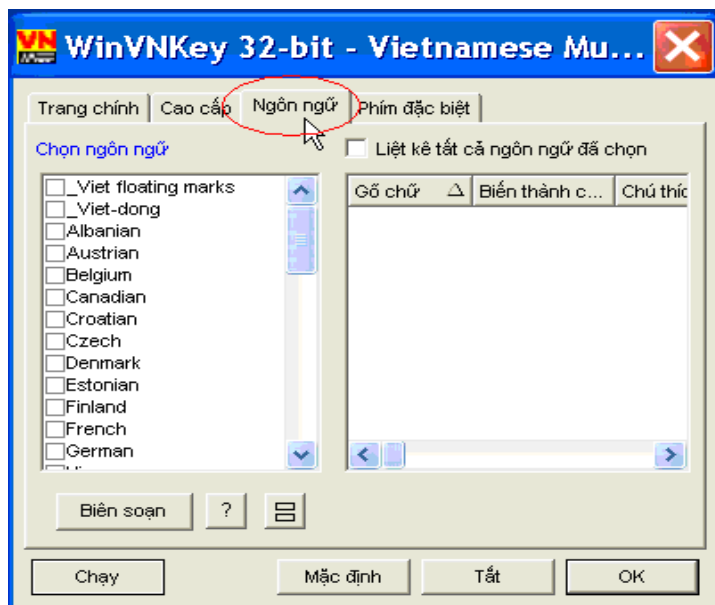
VN WinVNKey 32-bit - Vietnamese Mu...

Trang chính | Cao cấp | Ngôn ngữ | Phím đặc biệt

Chọn ngôn ngữ

Liệt kê tất cả ngôn ngữ đã chọn

_Viet floating marks
_Viet-dong
Albanian
Austrian
Belgium
Canadian
Croatian
Czech
Denmark
Estonian
Finland
French
German

| Gõ chữ | Biến thành c... | Chú thíc |
|---|---|---|

Biên soạn | ? 

Chạy | Mặc định | Tắt | OK